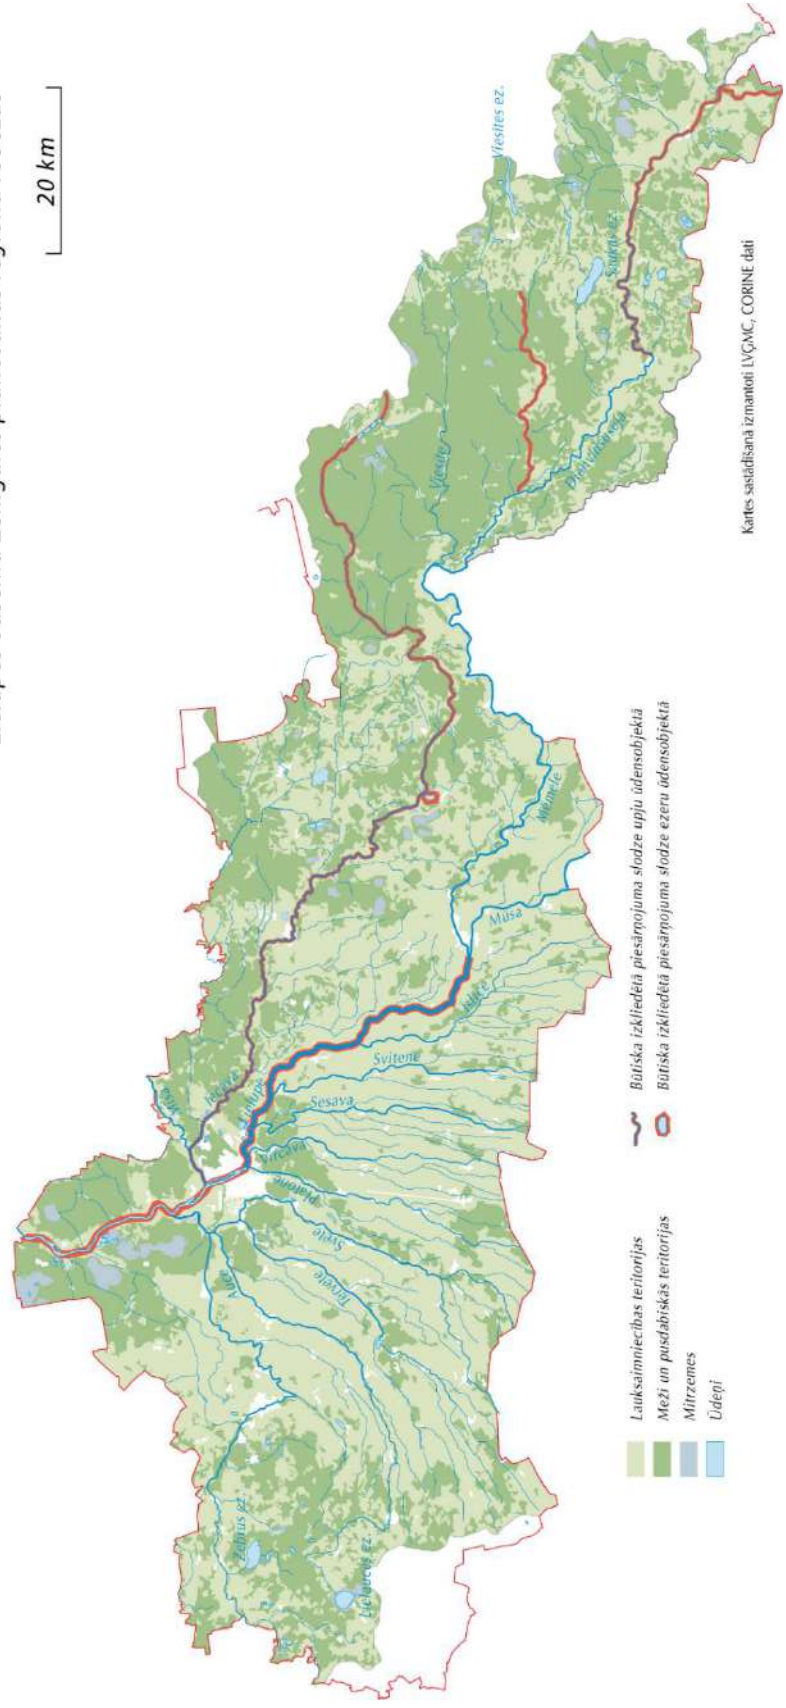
20 km

Lauksaimniecības teritorijas
Meži un pusdabiskās teritorijas
Mitrzemes
Ūdeņi

Būtiska izkliedētā piesārņojuma slodze upju ūdensobjektā
Būtiska izkliedētā piesārņojuma slodze ezeru ūdensobjektā

Kartes sastādīšanā izmantoti LVĢMC, CORINE dati

Zebrus ez.
Lielauces ez.
Auce
Tērvete
Svēte
Platone
Vircava
Sesava
Svitene
Iecava
Lielupe
Misa
Īslīce
Mūsa
Mēmele
Viesīte
Dienvidsusēja
Sauka ez.
Viesītes ez.